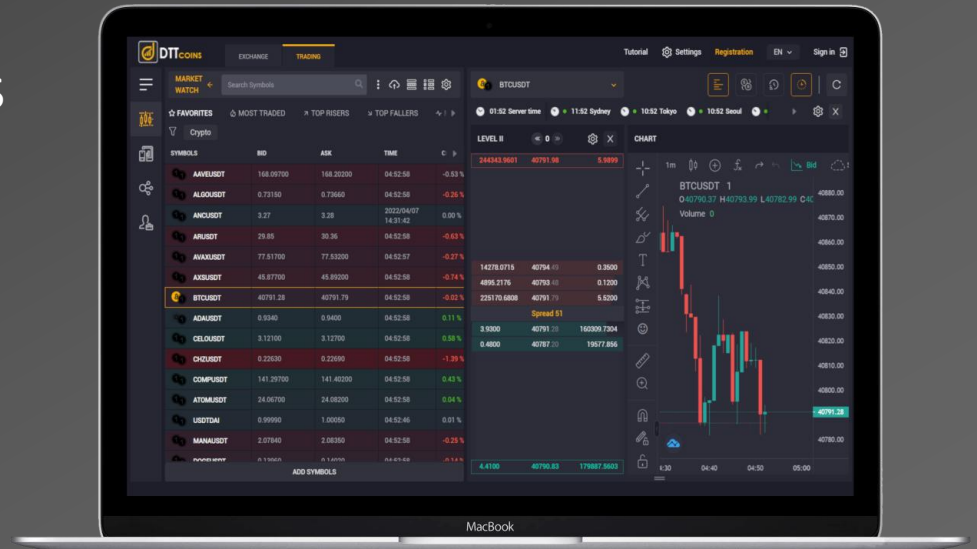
DTTCOINS EXCHANGE TRADING

Tutorial Settings Registration EN Sign in

MARKET WATCH Search Symbols

BTCUSDT

01:52 Server time 11:52 Sydney 10:52 Tokyo 10:52 Seoul

FAVORITES MOST TRADED TOP RISERS TOP FALLERS

Crypto

| SYMBOLS | BID | ASK | TIME | C |
|---|---|---|---|---|
| AAVEUSDT | 168.09700 | 168.20200 | 04:52:58 | -0.53 % |
| ALGOUSDT | 0.73150 | 0.73660 | 04:52:58 | -0.26 % |
| ANCUSDT | 3.27 | 3.28 | 2022/04/07 14:31:42 | 0.00 % |
| ARUSDT | 29.85 | 30.36 | 04:52:58 | -0.63 % |
| AVAXUSDT | 77.51700 | 77.53200 | 04:52:57 | -0.27 % |
| AXSUSDT | 45.87700 | 45.89200 | 04:52:58 | -0.74 % |
| BTCUSDT | 40791.28 | 40791.79 | 04:52:58 | -0.02 % |
| ADAUSDT | 0.9340 | 0.9400 | 04:52:58 | 0.11 % |
| CELOUSDT | 3.12100 | 3.12700 | 04:52:58 | 0.58 % |
| CHZUSDT | 0.22630 | 0.22690 | 04:52:58 | -1.39 % |
| COMPUSDT | 141.29700 | 141.40200 | 04:52:58 | 0.43 % |
| ATOMUSDT | 24.06700 | 24.08200 | 04:52:58 | 0.04 % |
| USDTDAI | 0.99990 | 1.00050 | 04:52:46 | 0.01 % |
| MANAUSDT | 2.07840 | 2.08360 | 04:52:58 | -0.25 % |

ADD SYMBOLS

LEVEL II 0

| 244343.9601 | 40791.98 | 5.9899 |
|---|---|---|
| 14278.0715 | 40794.49 | 0.3500 |
| 4895.2176 | 40793.48 | 0.1200 |
| 225170.6808 | 40791.79 | 5.5200 |

Spread 51

| 3.9300 | 40791.28 | 160309.7304 |
|---|---|---|
| 0.4800 | 40787.20 | 19577.856 |
| 4.4100 | 40790.83 | 179887.5603 |

CHART

1m Bid

BTCUSDT 1
O40790.37 H40793.99 L40782.99 C40
Volume 0

40880.00 40870.00 40860.00 40850.00 40840.00 40830.00 40820.00 40810.00 40800.00 40791.28 40780.00

4:30 04:40 04:50 05:00

MacBook